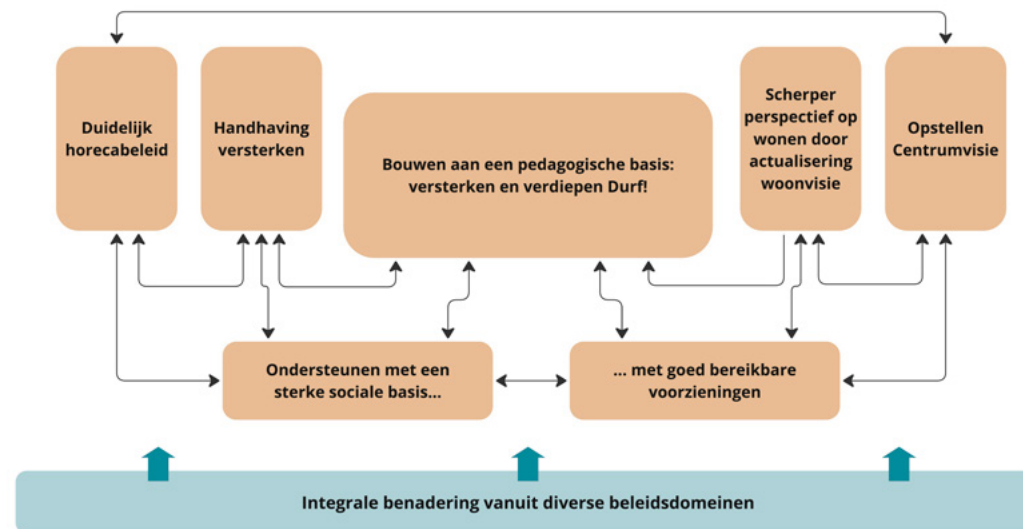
Duidelijk horecabeleid

Handhaving versterken

Bouwen aan een pedagogische basis: versterken en verdiepen Durf!

Scherper perspectief op wonen door actualisering woonvisie

Opstellen Centrumvisie

Ondersteunen met een sterke sociale basis...

... met goed bereikbare voorzieningen

Integrale benadering vanuit diverse beleidsdomeinen